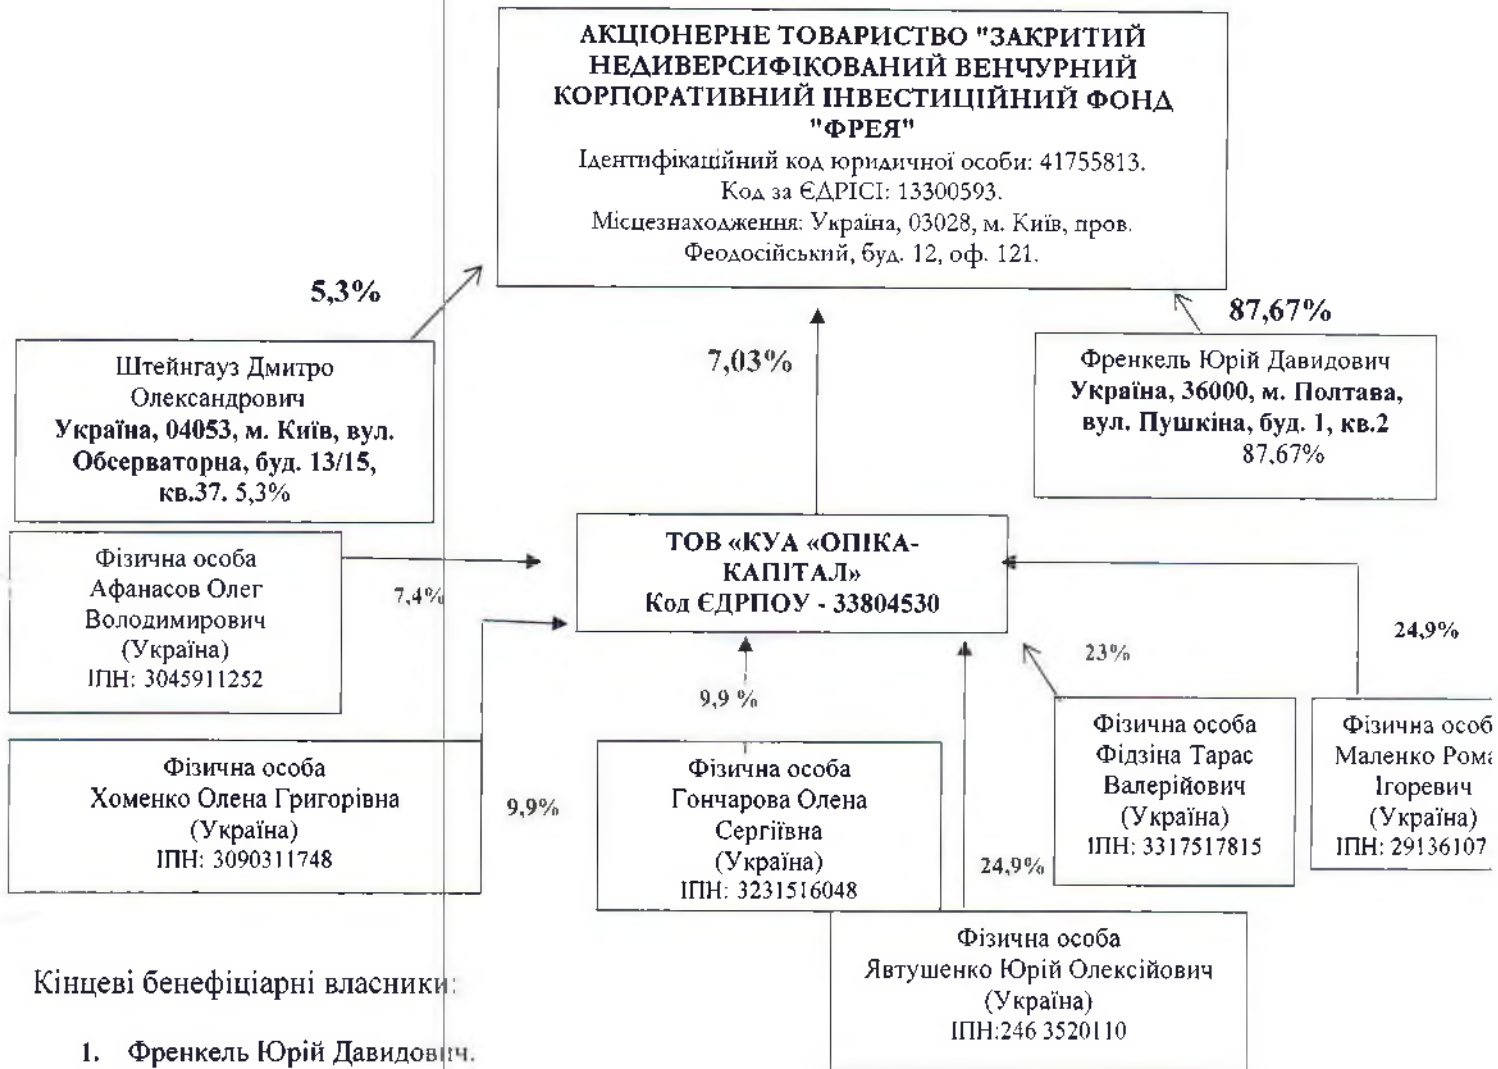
АКЦІОНЕРНЕ ТОВАРИСТВО "ЗАКРИТИЙ НЕДИВЕРСИФІКОВАНИЙ ВЕНЧУРНИЙ КОРПОРАТИВНИЙ ІНВЕСТИЦІЙНИЙ ФОНД "ФРЕЯ"
Ідентифікаційний код юридичної особи: 41755813.
Код за ЄДРІСІ: 13300593.
Місцезнаходження: Україна, 03028, м. Київ, пров. Феодосійський, буд. 12, оф. 121.

5,3%

7,03%

87,67%

Штейнгауз Дмитро Олександрович
Україна, 04053, м. Київ, вул. Обсерваторна, буд. 13/15, кв.37. 5,3%

Френкель Юрій Давидович
Україна, 36000, м. Полтава, вул. Пушкіна, буд. 1, кв.2
87,67%

Фізична особа
Афанасов Олег Володимирович
(Україна)
ІПН: 3045911252

7,4%

ТОВ «КУА «ОПІКА-КАПІТАЛ»
Код ЄДРПОУ - 33804530

24,9%

23%

9,9 %

Фізична особа
Хоменко Олена Григорівна
(Україна)
ІПН: 3090311748

9,9%

Фізична особа
Гончарова Олена Сергіївна
(Україна)
ІПН: 3231516048

24,9%

Фізична особа
Фідзіна Тарас Валерійович
(Україна)
ІПН: 3317517815

Фізична особ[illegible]
Маленко Ром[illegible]
Ігоревич
(Україна)
ІПН: 29136107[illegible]

Фізична особа
Явтушенко Юрій Олексійович
(Україна)
ІПН:246 3520110

Кінцеві бенефіціарні власники:

1. Френкель Юрій Давидович.